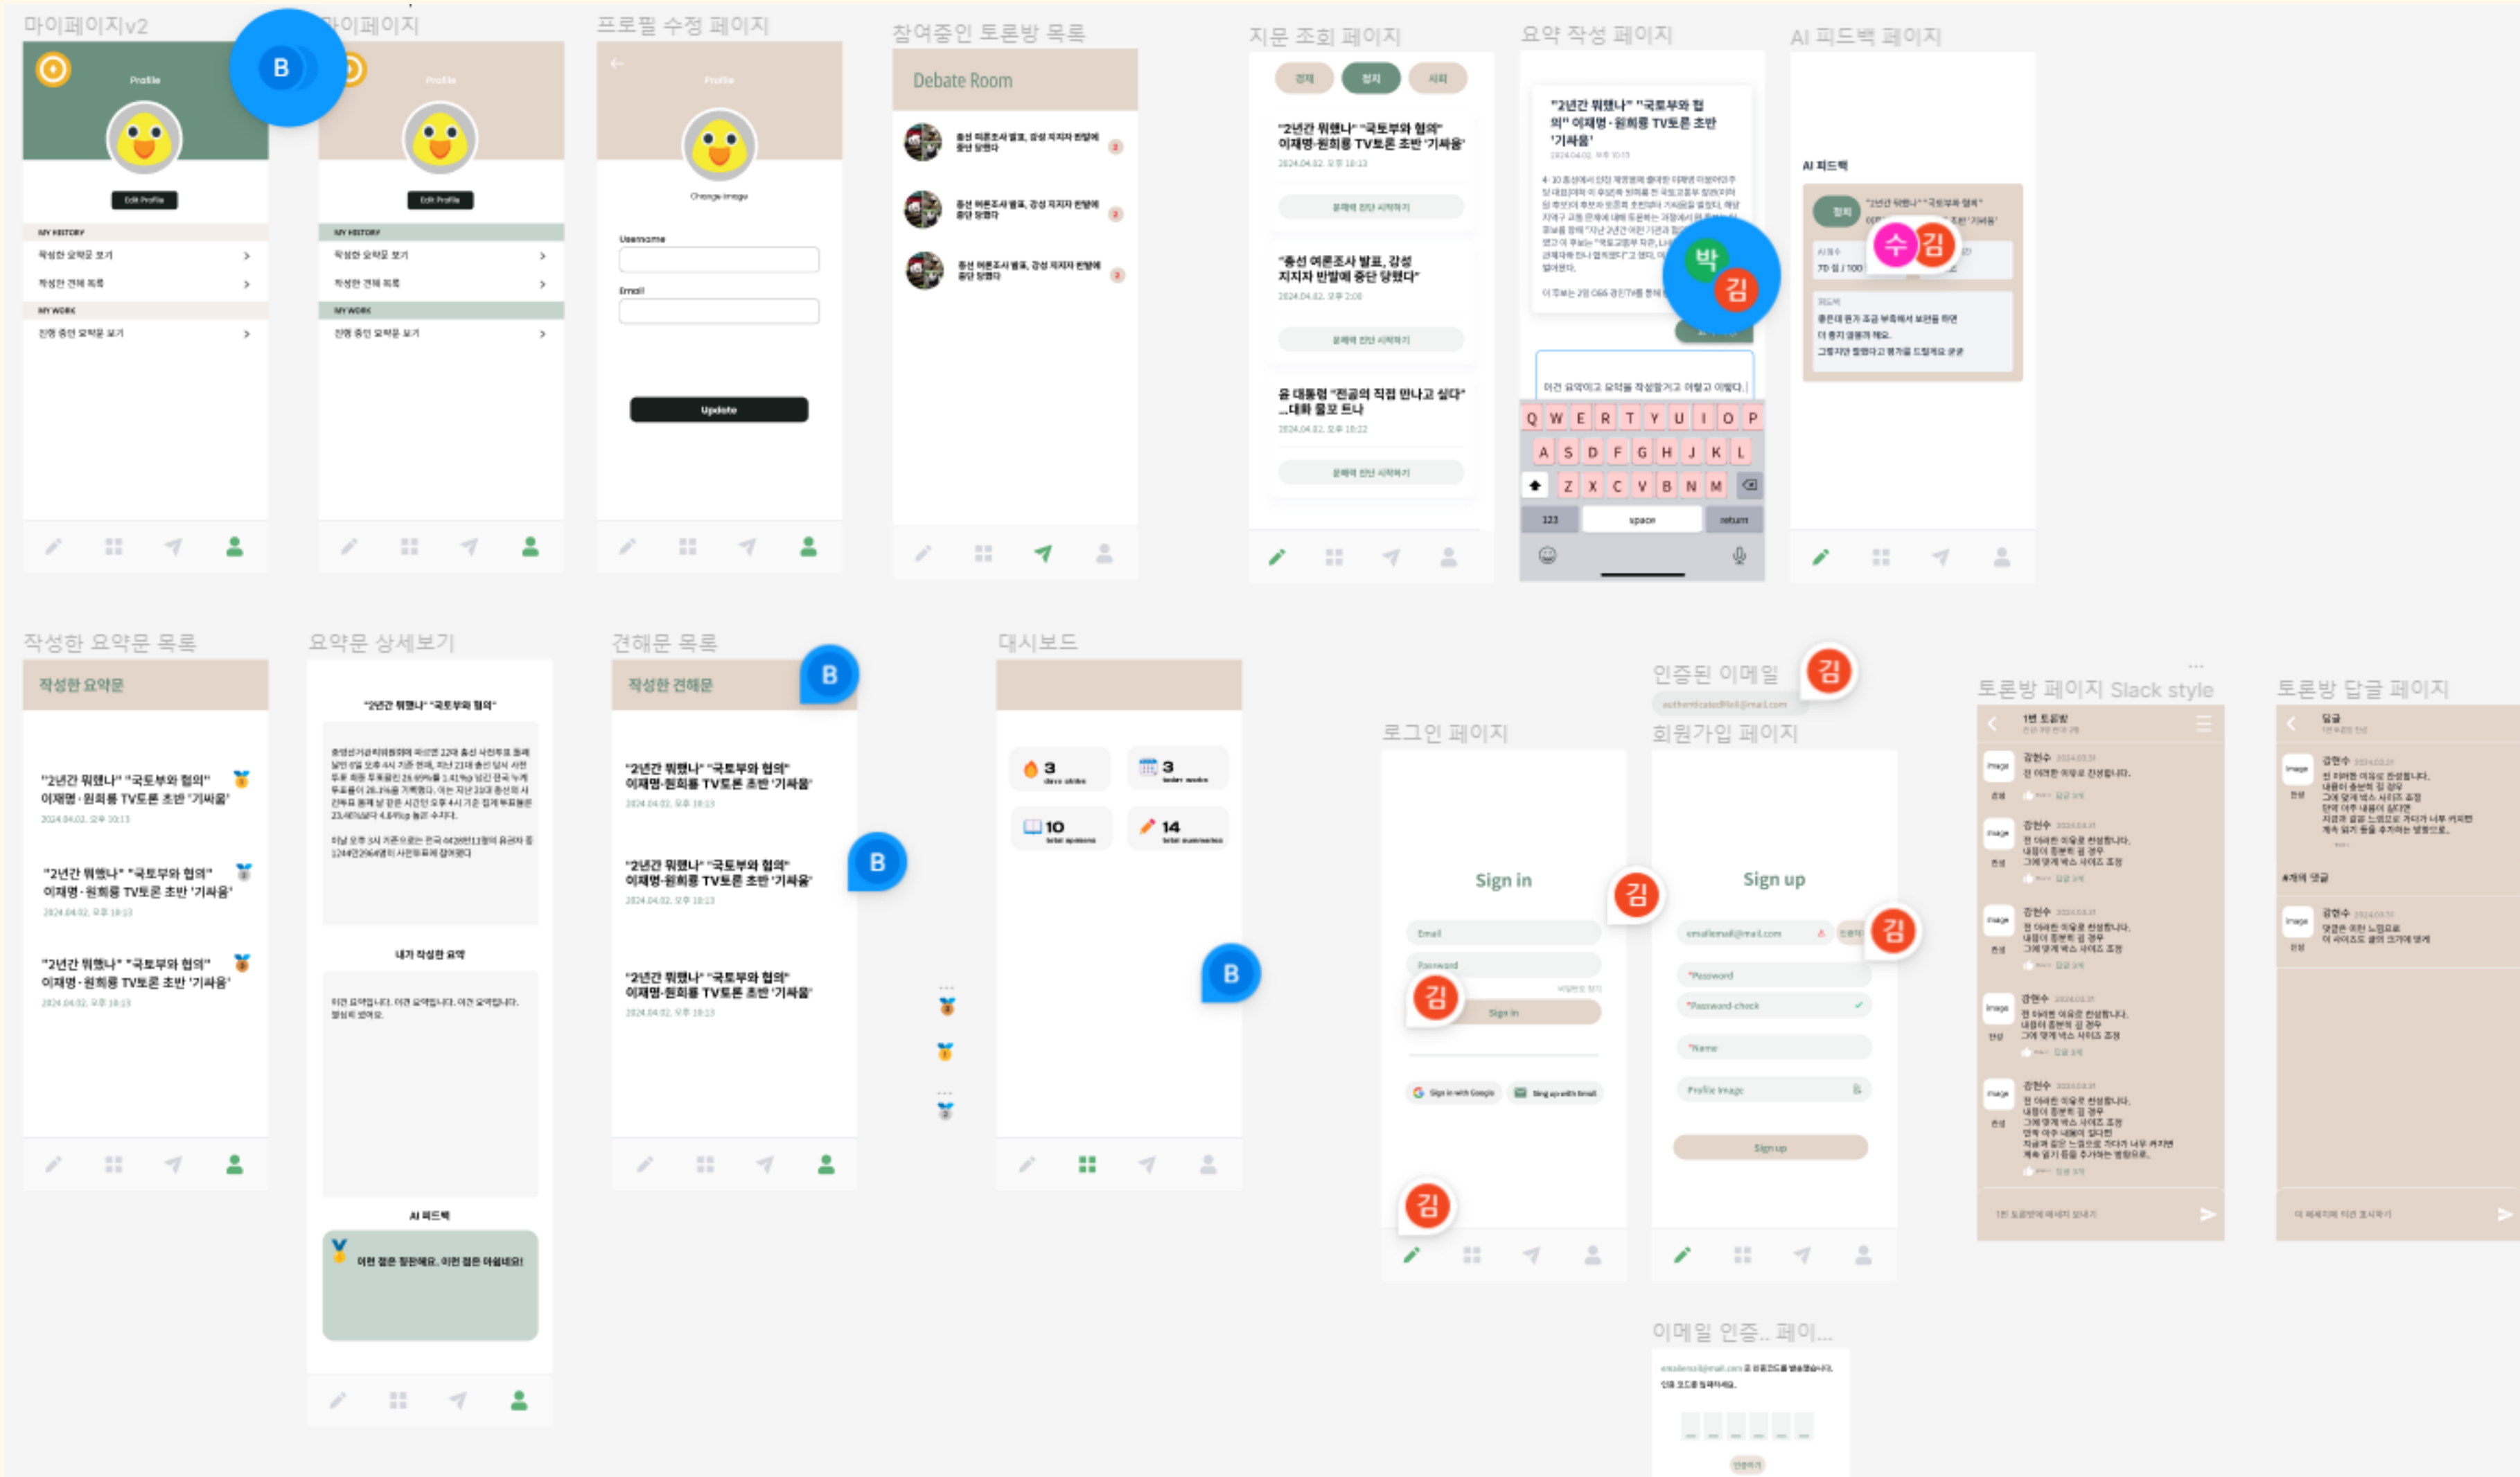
마이페이지v2

Profile

Edit Profile

MY HISTORY

작성한 요약문 보기

작성한 견해 목록

MY WORK

진행 중인 요약문 보기

B

마이페이지

Profile

Edit Profile

MY HISTORY

작성한 요약문 보기

작성한 견해 목록

MY WORK

진행 중인 요약문 보기

프로필 수정 페이지

Profile

Change image

Username

Email

Update

참여중인 토론방 목록

Debate Room

총선 여론조사 발표, 강성 지지자 반발에 중단 당했다

총선 여론조사 발표, 강성 지지자 반발에 중단 당했다

총선 여론조사 발표, 강성 지지자 반발에 중단 당했다

지문 조회 페이지

경제

정치

사회

"2년간 뭐했나" "국토부와 협의" 이재명·원희룡 TV토론 초반 '기싸움'

2024.04.02. 오후 10:13

문제에 대한 시작하기

"총선 여론조사 발표, 강성 지지자 반발에 중단 당했다"

2024.04.02. 오후 2:00

문제에 대한 시작하기

윤 대통령 "전공의 직접 만나고 싶다" ...대화 물꼬 트나

2024.04.02. 오후 10:22

문제에 대한 시작하기

요약 작성 페이지

"2년간 뭐했나" "국토부와 협의" 이재명·원희룡 TV토론 초반 '기싸움'

2024.04.02. 오후 10:13

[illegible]

박

김

이건 요약이고 요약을 작성할거고 어떻고 어떻다.

Q W E R T Y U I O P

A S D F G H J K L

Z X C V B N M

123

space

return

AI 피드백 페이지

AI 피드백

정치

"2년간 뭐했나" "국토부와 협의" 초반 '기싸움'

수

김

AI 점수

70 점 / 100

피드백

좋은데 뭔가 조금 부족해서 보완을 하면 더 좋지 않을까 해요.
그렇지만 잘했다고 평가를 드릴게요 굳굳

작성한 요약문 목록

작성한 요약문

"2년간 뭐했나" "국토부와 협의" 이재명·원희룡 TV토론 초반 '기싸움'

2024.04.02. 오후 10:13

"2년간 뭐했나" "국토부와 협의" 이재명·원희룡 TV토론 초반 '기싸움'

2024.04.02. 오후 10:13

"2년간 뭐했나" "국토부와 협의" 이재명·원희룡 TV토론 초반 '기싸움'

2024.04.02. 오후 10:13

요약문 상세보기

"2년간 뭐했나" "국토부와 협의"

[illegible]

내가 작성한 요약

이건 요약입니다. 이건 요약입니다. 이건 요약입니다. 정말로 요약요.

AI 피드백

이런 점은 잘했네요. 이런 점은 아쉬워요!

견해문 목록

작성한 견해문

B

"2년간 뭐했나" "국토부와 협의" 이재명·원희룡 TV토론 초반 '기싸움'

2024.04.02. 오후 10:13

B

"2년간 뭐했나" "국토부와 협의" 이재명·원희룡 TV토론 초반 '기싸움'

2024.04.02. 오후 10:13

"2년간 뭐했나" "국토부와 협의" 이재명·원희룡 TV토론 초반 '기싸움'

2024.04.02. 오후 10:13

대시보드

3

3

10

14

B

인증된 이메일

김

authenticatedMail@mail.com

로그인 페이지

Sign in

Email

Password

김

김

Sign in

Sign in with Google

Sign up with Email

김

회원가입 페이지

Sign up

emailemail@mail.com

인증

김

*Password

*Password check

*Name

Profile image

Sign up

이메일 인증... 페이...

인증 코드를 입력하세요.

인증하기

토론방 페이지 Slack style

1번 토론방

강현수

전 이러한 이유로 찬성합니다.

강현수

전 이러한 이유로 찬성합니다.
내용이 충분히 길 경우
그에 맞게 박스 사이즈 조정

강현수

전 이러한 이유로 찬성합니다.
내용이 충분히 길 경우
그에 맞게 박스 사이즈 조정

강현수

전 이러한 이유로 찬성합니다.
내용이 충분히 길 경우
그에 맞게 박스 사이즈 조정

강현수

전 이러한 이유로 찬성합니다.
내용이 충분히 길 경우
그에 맞게 박스 사이즈 조정

1번 토론방에 메세지 보내기

토론방 답글 페이지

답글

강현수

전 이러한 이유로 찬성합니다.
내용이 충분히 길 경우
그에 맞게 박스 사이즈 조정

4개의 댓글

강현수

의견에 대한 느낌으로
이 사이즈로 글이 크게 커집

이 메세지에 대한 조사하기